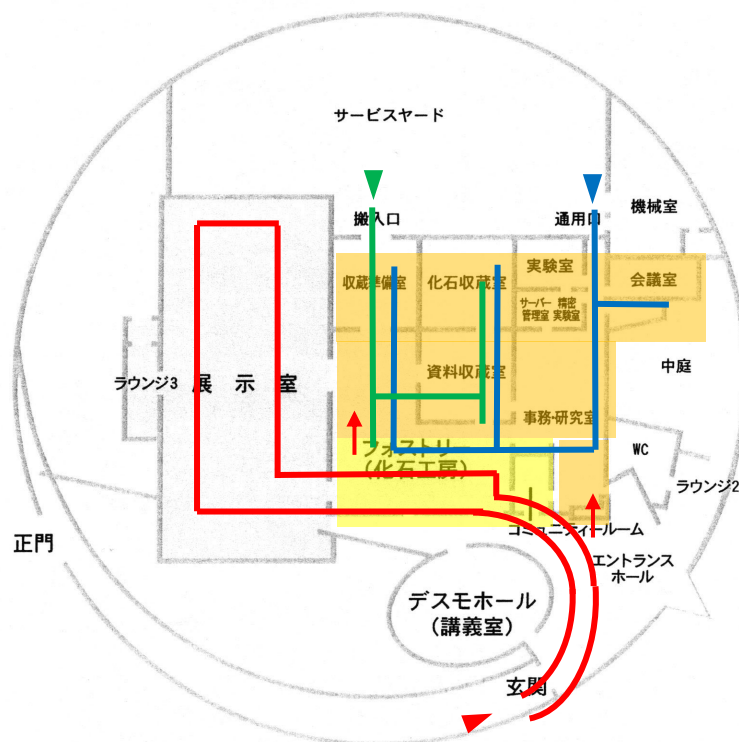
サービスヤード

搬入口

通用口

機械室

収蔵準備室

化石収蔵室

実験室

会議室

サーバー管理室

精密実験室

中庭

ラウンジ3

展　示　室

資料収蔵室

事務･研究室

フォッスリー（化石工房）

WC

ラウンジ2

コミュニティールーム

エントランスホール

正門

デスモホール（講義室）

玄関